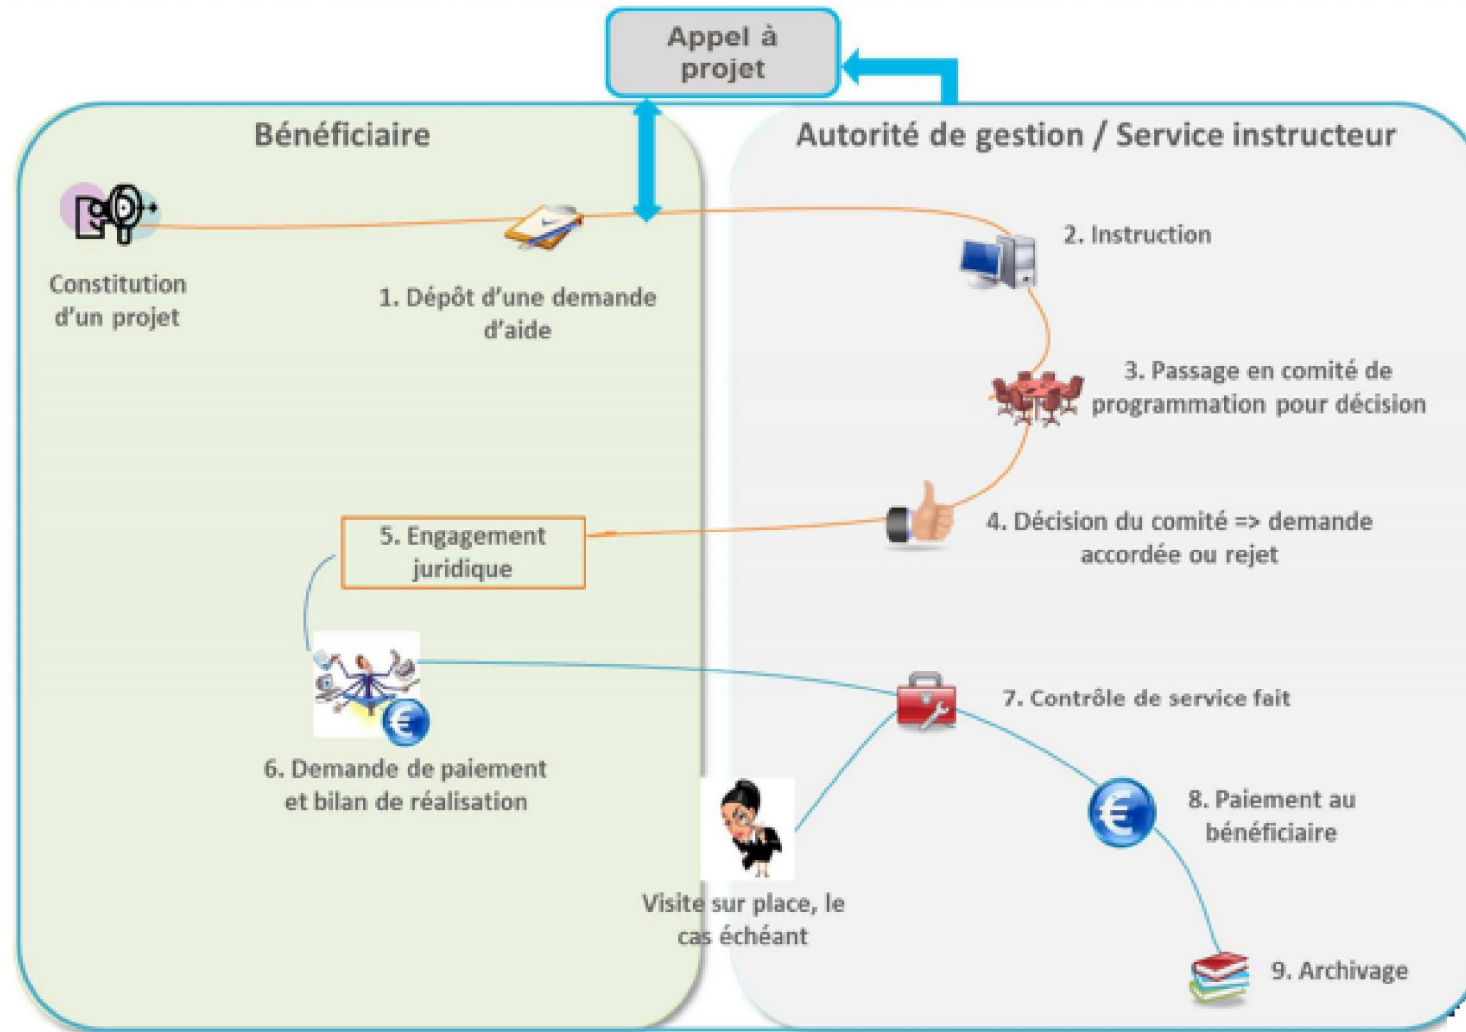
Appel à projet

Bénéficiaire

Autorité de gestion / Service instructeur

Constitution d'un projet

1. Dépôt d'une demande d'aide

2. Instruction

3. Passage en comité de programmation pour décision

4. Décision du comité => demande accordée ou rejet

5. Engagement juridique

6. Demande de paiement et bilan de réalisation

7. Contrôle de service fait

Visite sur place, le cas échéant

8. Paiement au bénéficiaire

9. Archivage